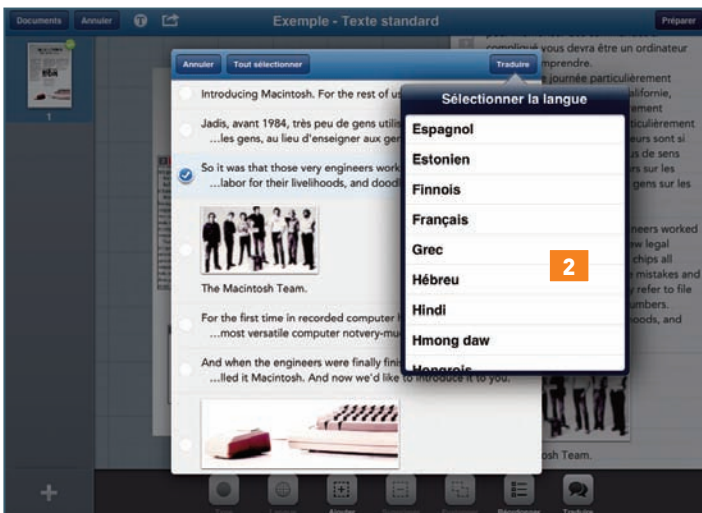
Documents Annuler Exemple - Texte standard Préparer

1

Annuler Tout sélectionner Traduire

Introducing Macintosh. For the rest of us

Jadis, avant 1984, très peu de gens utilis
...les gens, au lieu d'enseigner aux gen

So it was that those very engineers work
...labor for their livelihoods, and dood

The Macintosh Team.

For the first time in recorded computer h
...most versatile computer notvery-mu

And when the engineers were finally finis
...lled it Macintosh. And now we'd like to introduce it to you.

Sélectionner la langue

Espagnol
Estonien
Finnois
Français
Grec
Hébreu
Hindi
Hmong daw
Hongrois

2

compliqué vous devra être un ordinateur
mprendre.
journée particulièrement
alifornie,
rement
ticulièrement
eurs sont si
de sens
urs sur les
gens sur les

neers worked
w legal
chips all
mistakes and
refer to file
mbers.
oods, and

osh Team.

Annuler Traduire